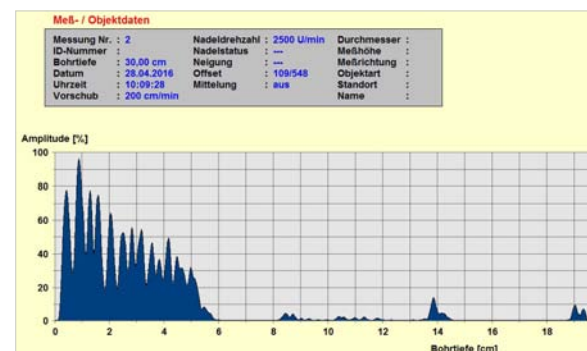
Meß- / Objektdaten

| | | | | | |
|---|---|---|---|---|---|
| Messung Nr. | : 2 | Nadeldrehzahl | : 2500 U/min | Durchmesser | : |
| ID-Nummer | : | Nadelstatus | : --- | Meßhöhe | : |
| Bohrtiefe | : 30,00 cm | Neigung | : --- | Meßrichtung | : |
| Datum | : 28.04.2016 | Offset | : 109/548 | Objektart | : |
| Uhrzeit | : 10:09:28 | Mittelung | : aus | Standort | : |
| Vorschub | : 200 cm/min | | | Name | : |

Amplitude [%]

100
80
60
40
20
0

0 2 4 6 8 10 12 14 16 18

Bohrtiefe [cm]